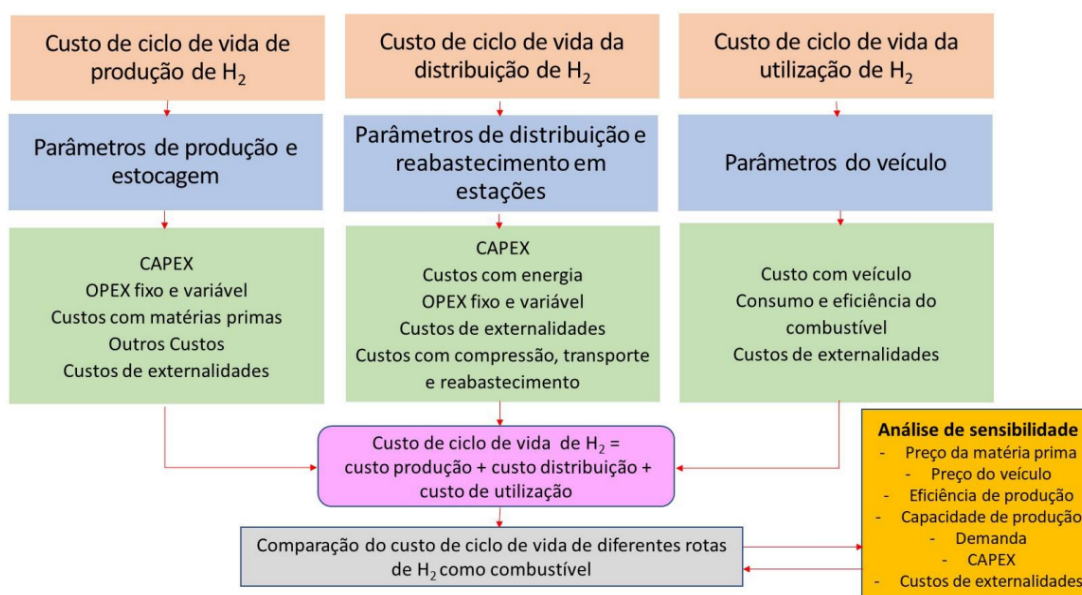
Custo de ciclo de vida de produção de $H_2$

Parâmetros de produção e estocagem

CAPEX
OPEX fixo e variável
Custos com matérias primas
Outros Custos
Custos de externalidades

Custo de ciclo de vida da distribuição de $H_2$

Parâmetros de distribuição e reabastecimento em estações

CAPEX
Custos com energia
OPEX fixo e variável
Custos de externalidades
Custos com compressão, transporte e reabastecimento

Custo de ciclo de vida da utilização de $H_2$

Parâmetros do veículo

Custo com veículo
Consumo e eficiência do combustível
Custos de externalidades

Custo de ciclo de vida de $H_2$ = custo produção + custo distribuição + custo de utilização

Comparação do custo de ciclo de vida de diferentes rotas de $H_2$ como combustível

Análise de sensibilidade
- Preço da matéria prima
- Preço do veículo
- Eficiência de produção
- Capacidade de produção
- Demanda
- CAPEX
- Custos de externalidades